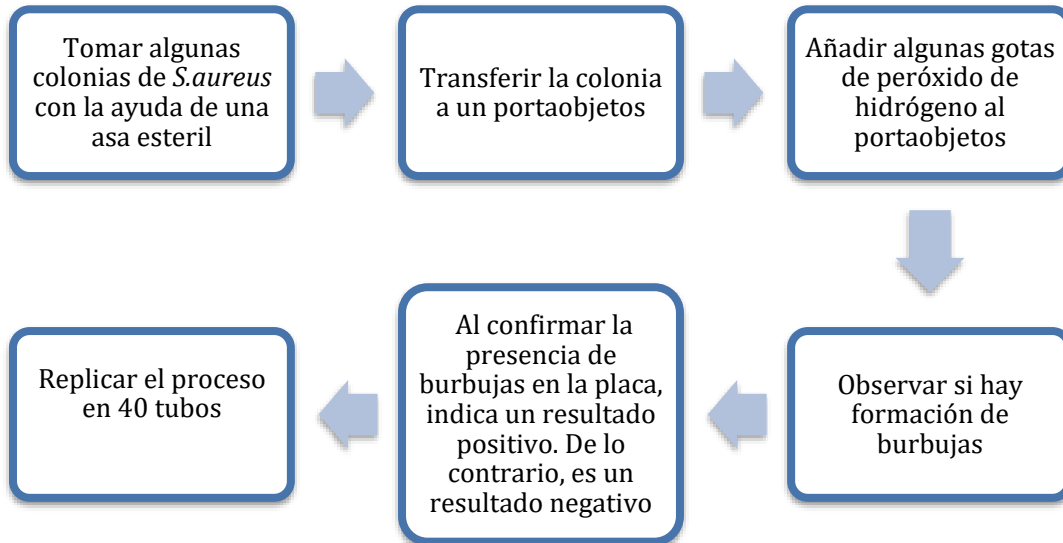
Tomar algunas colonias de *S.aureus* con la ayuda de una asa esteril

Transferir la colonia a un portaobjetos

Añadir algunas gotas de peróxido de hidrógeno al portaobjetos

Observar si hay formación de burbujas

Al confirmar la presencia de burbujas en la placa, indica un resultado positivo. De lo contrario, es un resultado negativo

Replicar el proceso en 40 tubos